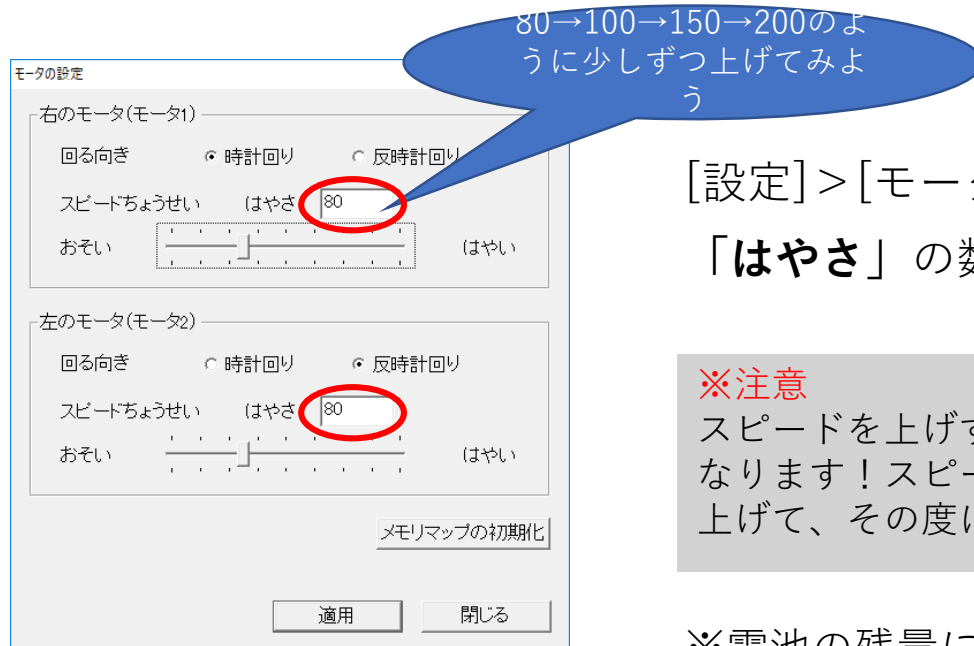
80→100→150→200のように少しずつ上げてみよう

モータの設定

右のモータ(モータ1)

回る向き ◉ 時計回り ○ 反時計回り

スピードちょうせい はやさ 80

おそい はやい

左のモータ(モータ2)

回る向き ○ 時計回り ◉ 反時計回り

スピードちょうせい はやさ 80

おそい はやい

メモリマップの初期化

適用 閉じる

[設定]>[モー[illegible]

「**はやさ**」の数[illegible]

※注意

スピードを上げ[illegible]

なります！スピー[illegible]

上げて、その度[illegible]

※電池の残量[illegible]